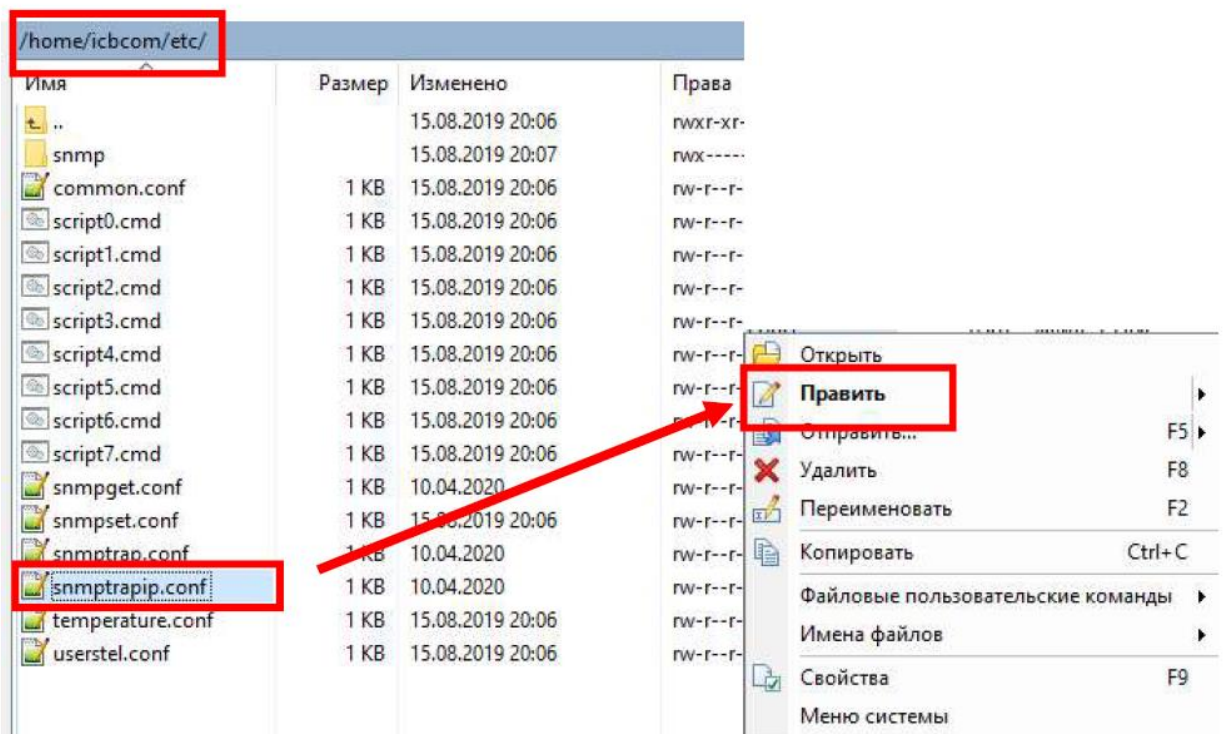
/home/icbcom/etc/

| Имя | Размер | Изменено | Права |
|---|---|---|---|
| .. | | 15.08.2019 20:06 | rwxr-xr- |
| snmp | | 15.08.2019 20:07 | rwx----- |
| common.conf | 1 KB | 15.08.2019 20:06 | rw-r--r- |
| script0.cmd | 1 KB | 15.08.2019 20:06 | rw-r--r- |
| script1.cmd | 1 KB | 15.08.2019 20:06 | rw-r--r- |
| script2.cmd | 1 KB | 15.08.2019 20:06 | rw-r--r- |
| script3.cmd | 1 KB | 15.08.2019 20:06 | rw-r--r- |
| script4.cmd | 1 KB | 15.08.2019 20:06 | rw-r--r- |
| script5.cmd | 1 KB | 15.08.2019 20:06 | rw-r--r- |
| script6.cmd | 1 KB | 15.08.2019 20:06 | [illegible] |
| script7.cmd | 1 KB | 15.08.2019 20:06 | rw-r--r- |
| snmpget.conf | 1 KB | 10.04.2020 | rw-r--r- |
| snmpset.conf | 1 KB | 15.08.2019 20:06 | rw-r--r- |
| snmptrap.conf | 1 KB | 10.04.2020 | rw-r--r- |
| snmptrapip.conf | 1 KB | 10.04.2020 | rw-r--r- |
| temperature.conf | 1 KB | 15.08.2019 20:06 | rw-r--r- |
| userstel.conf | 1 KB | 15.08.2019 20:06 | rw-r--r- |

Открыть
Править
Отправить... F5
Удалить F8
Переименовать F2
Копировать Ctrl+C
Файловые пользовательские команды
Имена файлов
Свойства F9
Меню системы